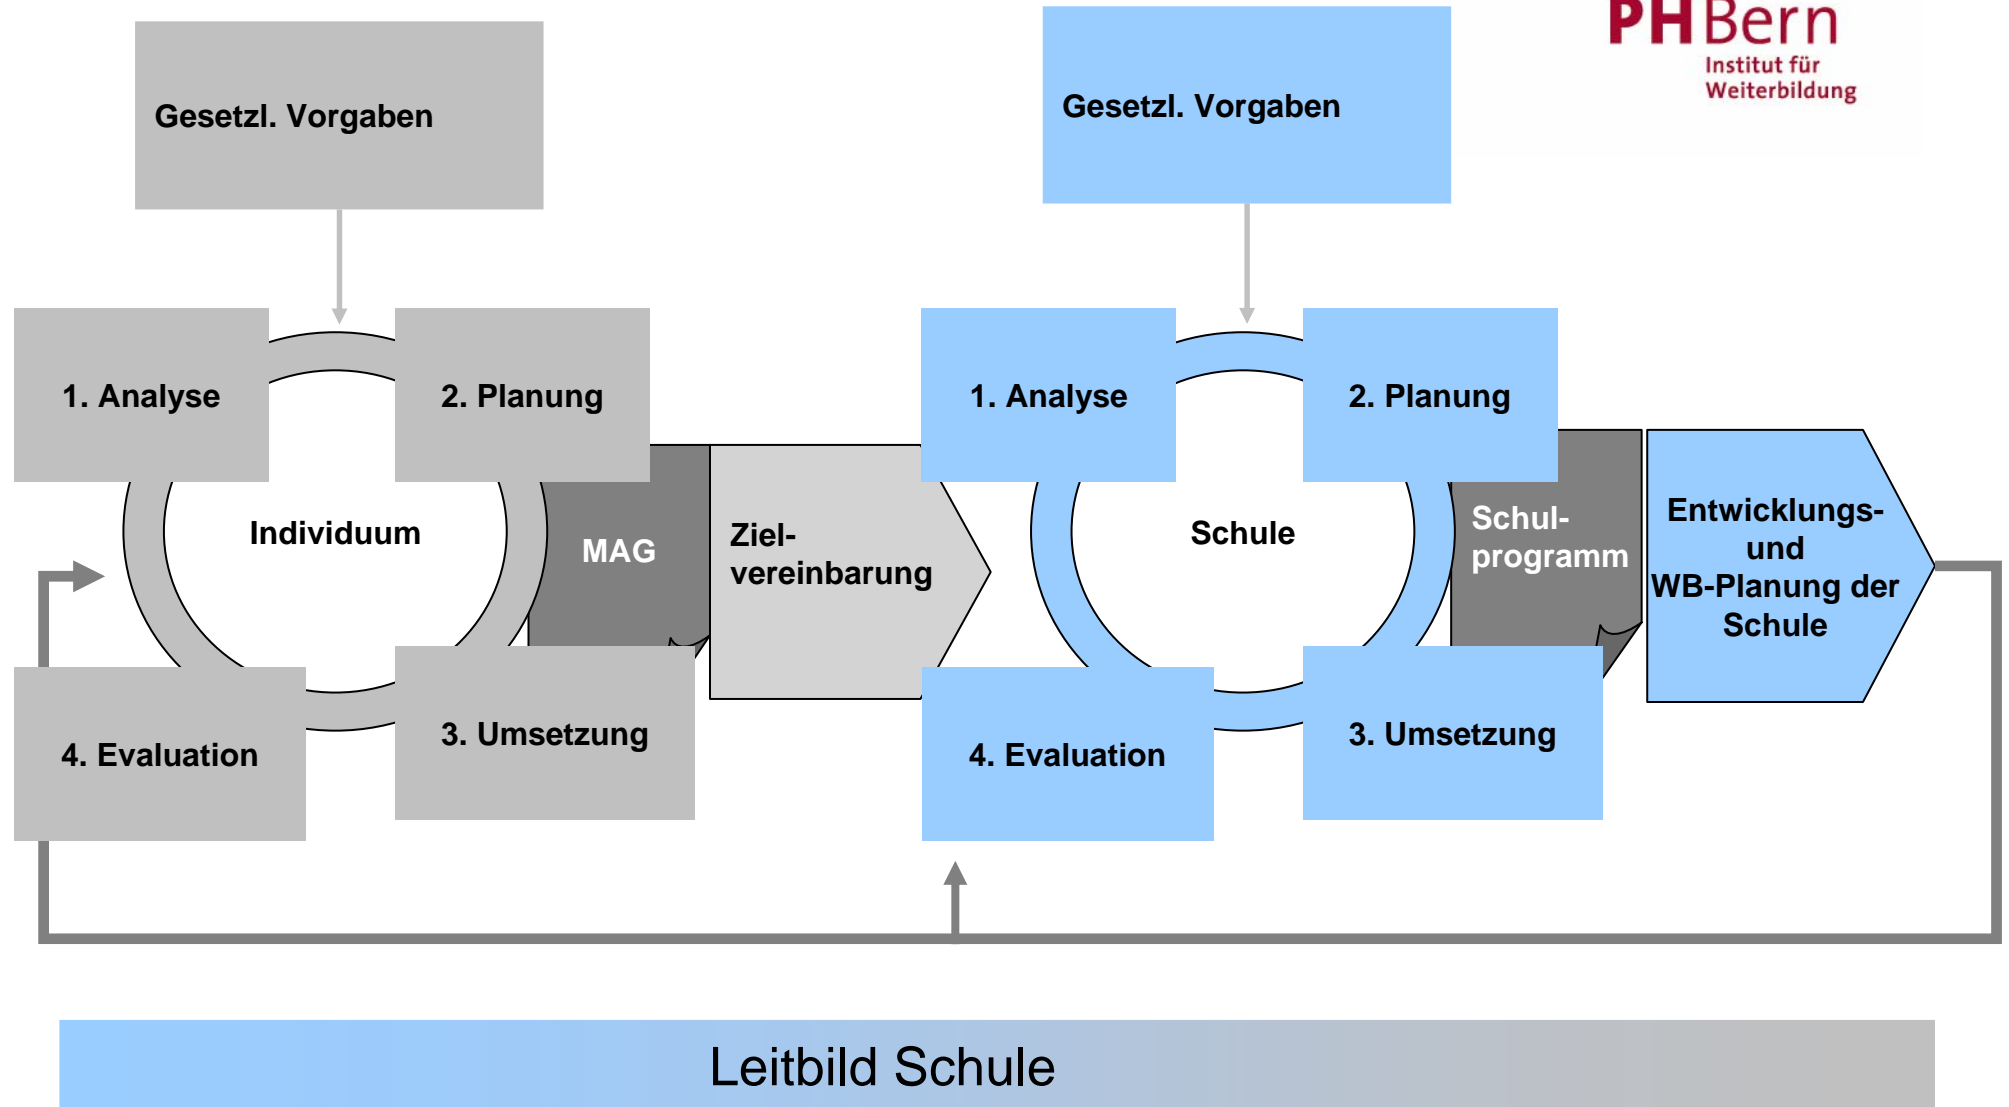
PHBern
Institut für Weiterbildung

Gesetzl. Vorgaben

1. Analyse

2. Planung

Individuum

MAG

Zielvereinbarung

4. Evaluation

3. Umsetzung

Gesetzl. Vorgaben

1. Analyse

2. Planung

Schule

Schulprogramm

Entwicklungs- und WB-Planung der Schule

4. Evaluation

3. Umsetzung

Leitbild Schule